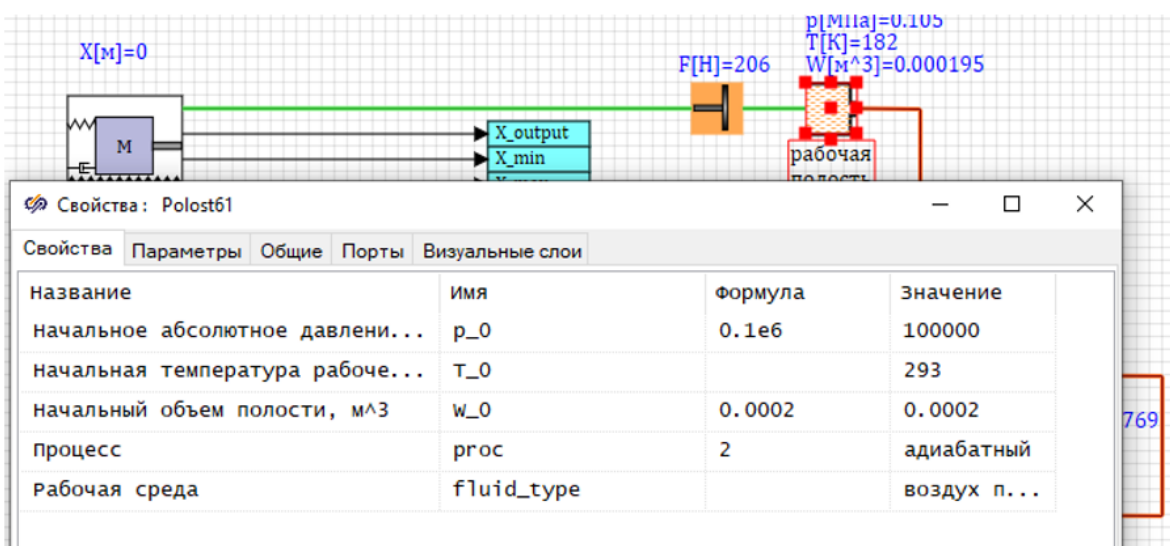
X[м]=0

p[МПа]=0.105
T[K]=182
W[м^3]=0.000195

F[H]=206

M

X_output
X_min

рабочая
полость

Свойства : Polost61

Свойства | Параметры | Общие | Порты | Визуальные слои

| Название | Имя | Формула | Значение |
|---|---|---|---|
| Начальное абсолютное давлени... | p_0 | 0.1e6 | 100000 |
| Начальная температура рабоче... | T_0 | | 293 |
| Начальный объем полости, м^3 | W_0 | 0.0002 | 0.0002 |
| Процесс | proc | 2 | адиабатный |
| Рабочая среда | fluid_type | | воздух п... |

769